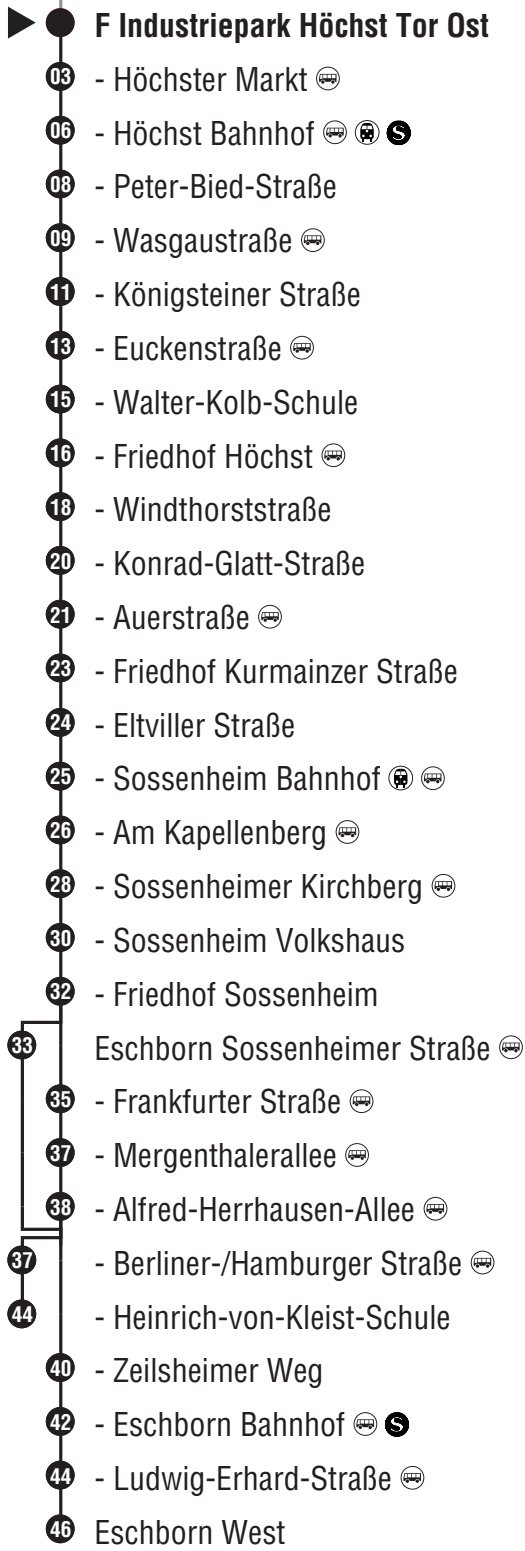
F Industriepark Höchst Tor Ost

03 - Höchster Markt
06 - Höchst Bahnhof S
08 - Peter-Bied-Straße
09 - Wasgaustraße
11 - Königsteiner Straße
13 - Euckenstraße
15 - Walter-Kolb-Schule
16 - Friedhof Höchst
18 - Windthorststraße
20 - Konrad-Glatt-Straße
21 - Auerstraße
23 - Friedhof Kurmainzer Straße
24 - Eltviller Straße
25 - Sossenheim Bahnhof
26 - Am Kapellenberg
28 - Sossenheimer Kirchberg
30 - Sossenheim Volkshaus
32 - Friedhof Sossenheim
33 Eschborn Sossenheimer Straße
35 - Frankfurter Straße
37 - Mergenthalerallee
38 - Alfred-Herrhausen-Allee
37 - Berliner-/Hamburger Straße
44 - Heinrich-von-Kleist-Schule
40 - Zeilsheimer Weg
42 - Eschborn Bahnhof S
44 - Ludwig-Erhard-Straße
46 Eschborn West